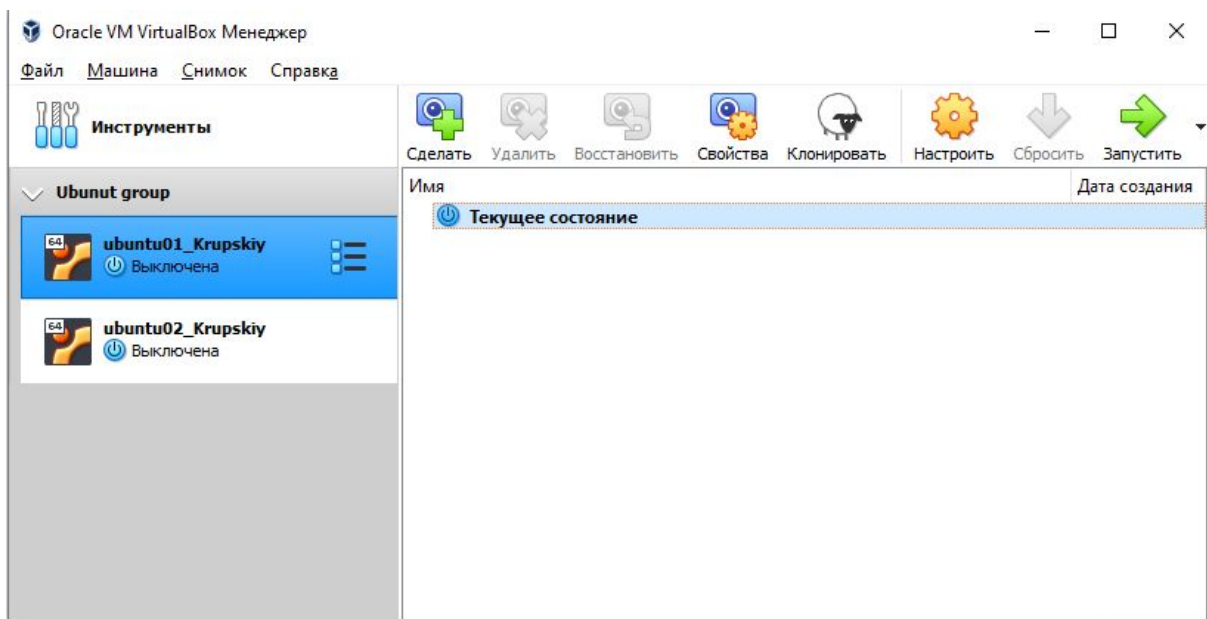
Oracle VM VirtualBox Менеджер

Файл Машина Снимок Справка

Инструменты

Сделать Удалить Восстановить Свойства Клонировать Настроить Сбросить Запустить

Ubunut group

64 ubuntu01_Krupskiy
Выключена

64 ubuntu02_Krupskiy
Выключена

| Имя | Дата создания |
|---|---|
| Текущее состояние | |